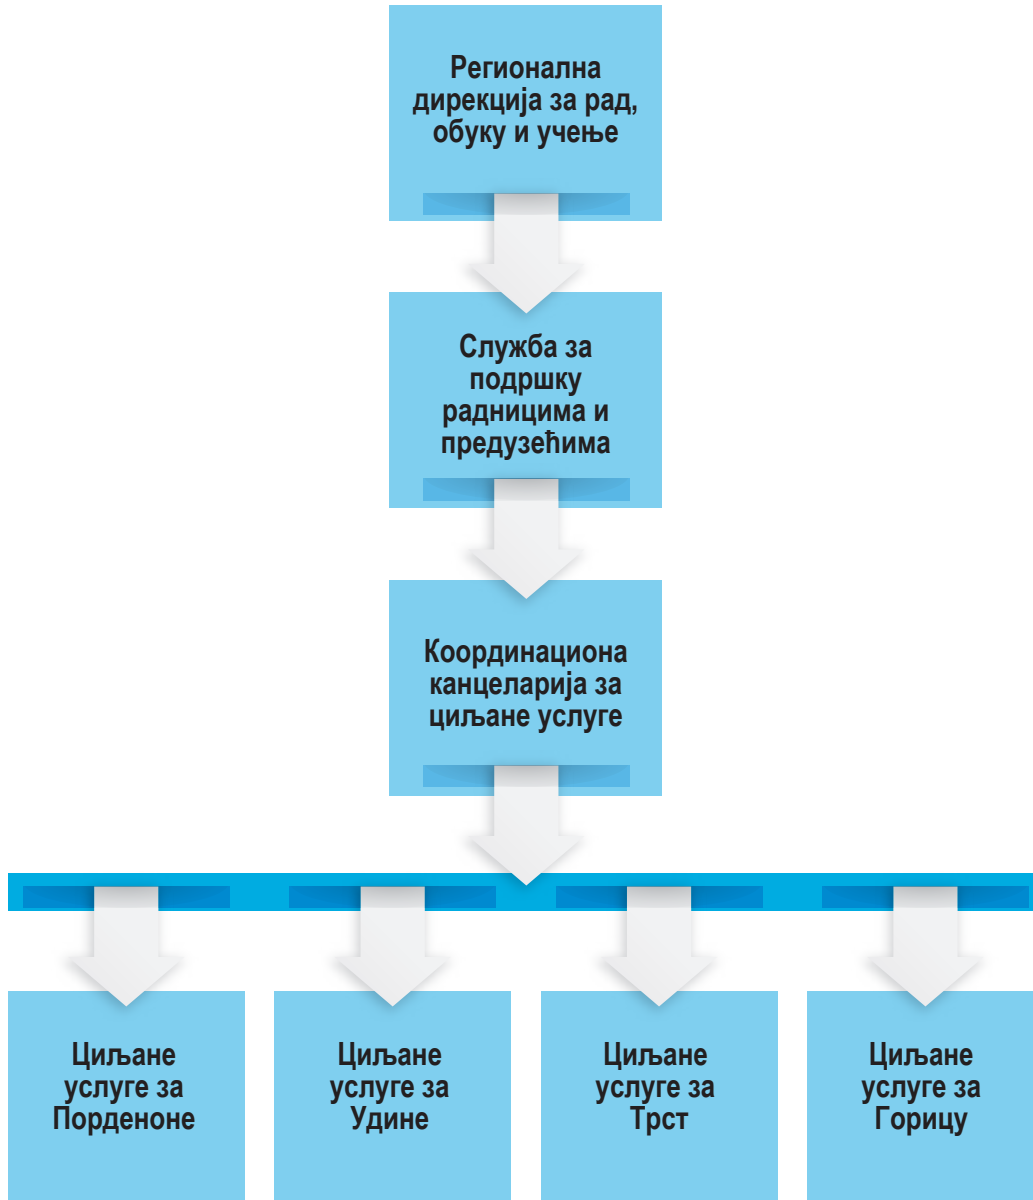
Регионална дирекција за рад, обуку и учење

Служба за подршку радницима и предузећима

Координациона канцеларија за циљане услуге

Циљане услуге за Порденоне

Циљане услуге за Удине

Циљане услуге за Трст

Циљане услуге за Горицу